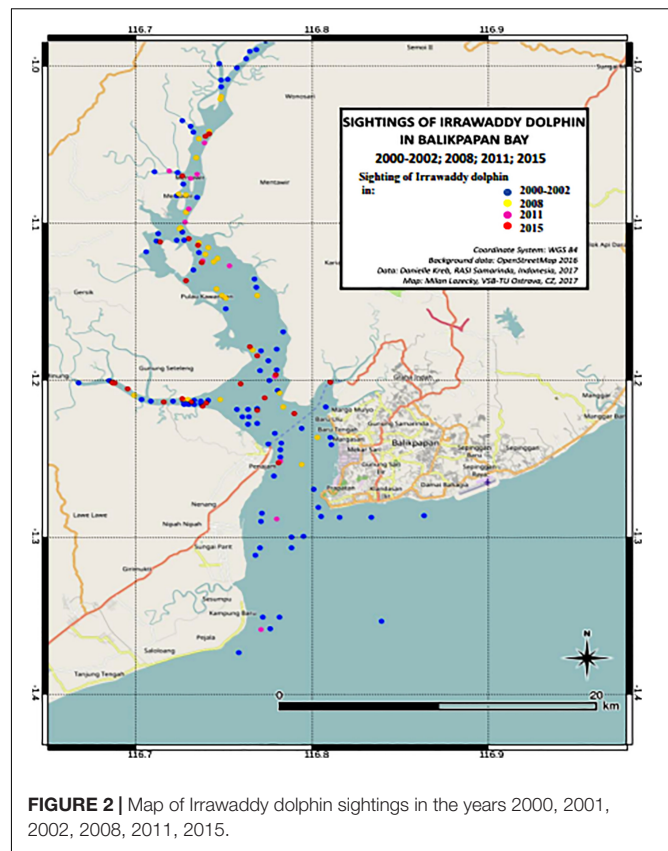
116.7
116.8
116.9

-1.0
-1.1
-1.2
-1.3
-1.4

Semoi II
Sungai
Wonosari
Mentawir
Gersik
Pulau Kawasan
Gunung Seteleng
Nenang
Penajam
Nipah Nipah
Lawe Lawe
Sungai Parit
Girimukti
Sesumpu
Kampung Baru
Pejala
Saloloang
Tanjung Tengah
Balikpapan
Manggar
Manggar Baru
Sepinggan
Damai Bahagia
Klandasan Ilir
Gunung Samarinda
Margo Mulyo
Baru Tengah
Gunung Sari
Karang Joang

SIGHTINGS OF IRRAWADDY DOLPHIN IN BALIKPAPAN BAY
2000-2002; 2008; 2011; 2015

Sighting of Irrawaddy dolphin in:
2000-2002
2008
2011
2015

Coordinate System: WGS 84
Background data: OpenStreetMap 2016
Data: Danielle Kreb, RASI Samarinda, Indonesia, 2017
Map: Milan Lazecky, VSB-TU Ostrava, CZ, 2017

N
0
20
km

116.7
116.8
116.9

FIGURE 2 | Map of Irrawaddy dolphin sightings in the years 2000, 2001, 2002, 2008, 2011, 2015.